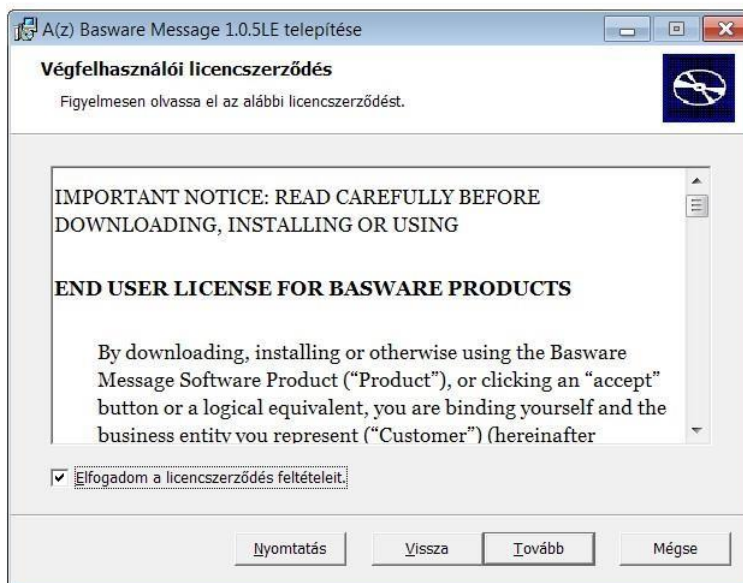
A(z) Basware Message 1.0.5LE telepítése

Végfelhasználói licencszerződés

Figyelmesen olvassa el az alábbi licencszerződést.

IMPORTANT NOTICE: READ CAREFULLY BEFORE DOWNLOADING, INSTALLING OR USING

END USER LICENSE FOR BASWARE PRODUCTS

By downloading, installing or otherwise using the Basware Message Software Product ("Product"), or clicking an "accept" button or a logical equivalent, you are binding yourself and the business entity you represent ("Customer") (hereinafter

Elfogadom a licencszerződés feltételeit.

Nyomtatás
Vissza
Tovább
Mégse